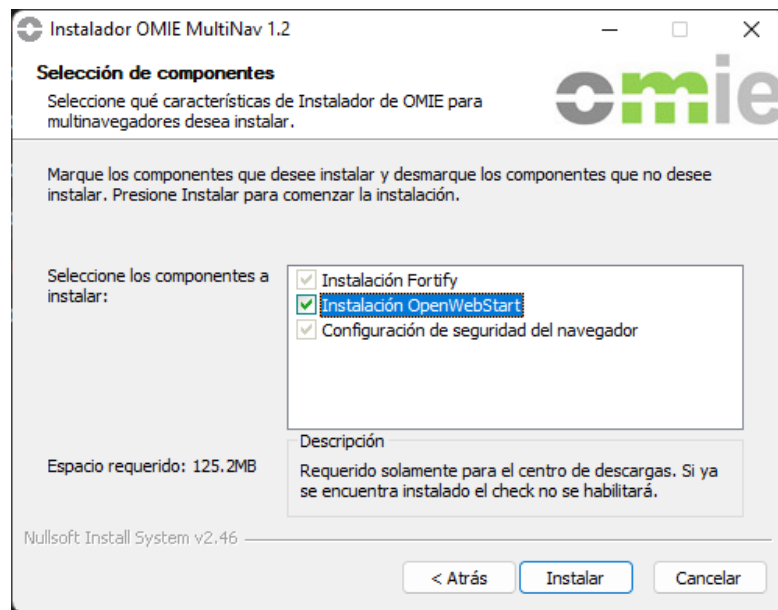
Instalador OMIE MultiNav 1.2

Selección de componentes

Seleccione qué características de Instalador de OMIE para multinavegadores desea instalar.

omie

Marque los componentes que desee instalar y desmarque los componentes que no desee instalar. Presione Instalar para comenzar la instalación.

Seleccione los componentes a instalar:

Instalación Fortify
Instalación OpenWebStart
Configuración de seguridad del navegador

Descripción

Requerido solamente para el centro de descargas. Si ya se encuentra instalado el check no se habilitará.

Espacio requerido: 125.2MB

Nullsoft Install System v2.46

< Atrás
Instalar
Cancelar